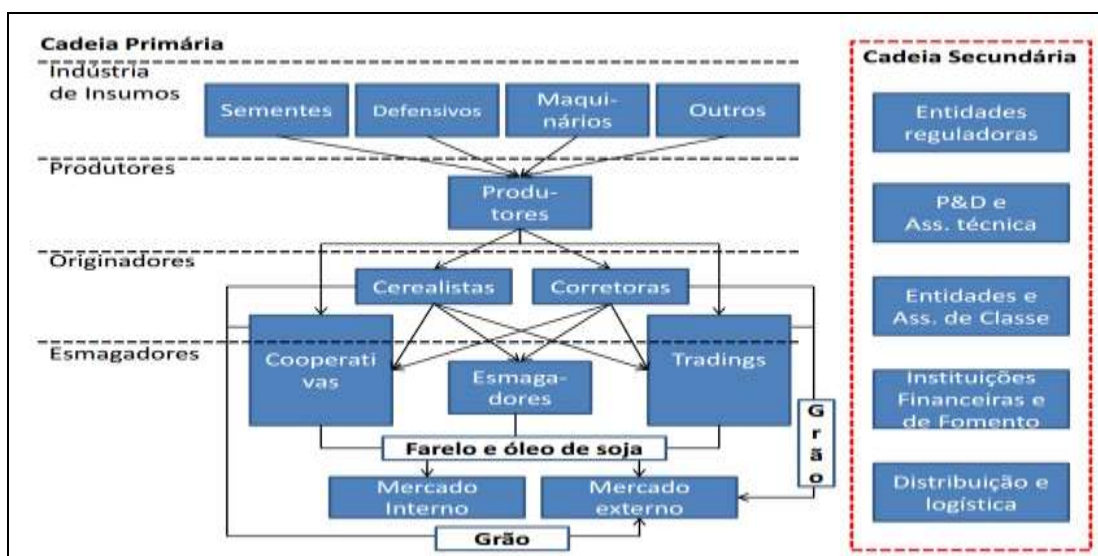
Cadeia Primária

Indústria de Insumos

Sementes

Defensivos

Maquinários

Outros

Produtores

Produtores

Originadores

Cerealistas

Corretoras

Esmagadores

Cooperativas

Esmagadores

Tradings

Farelo e óleo de soja

Grão

Mercado Interno

Mercado externo

Grão

Cadeia Secundária

Entidades reguladoras

P&D e Ass. técnica

Entidades e Ass. de Classe

Instituições Financeiras e de Fomento

Distribuição e logística